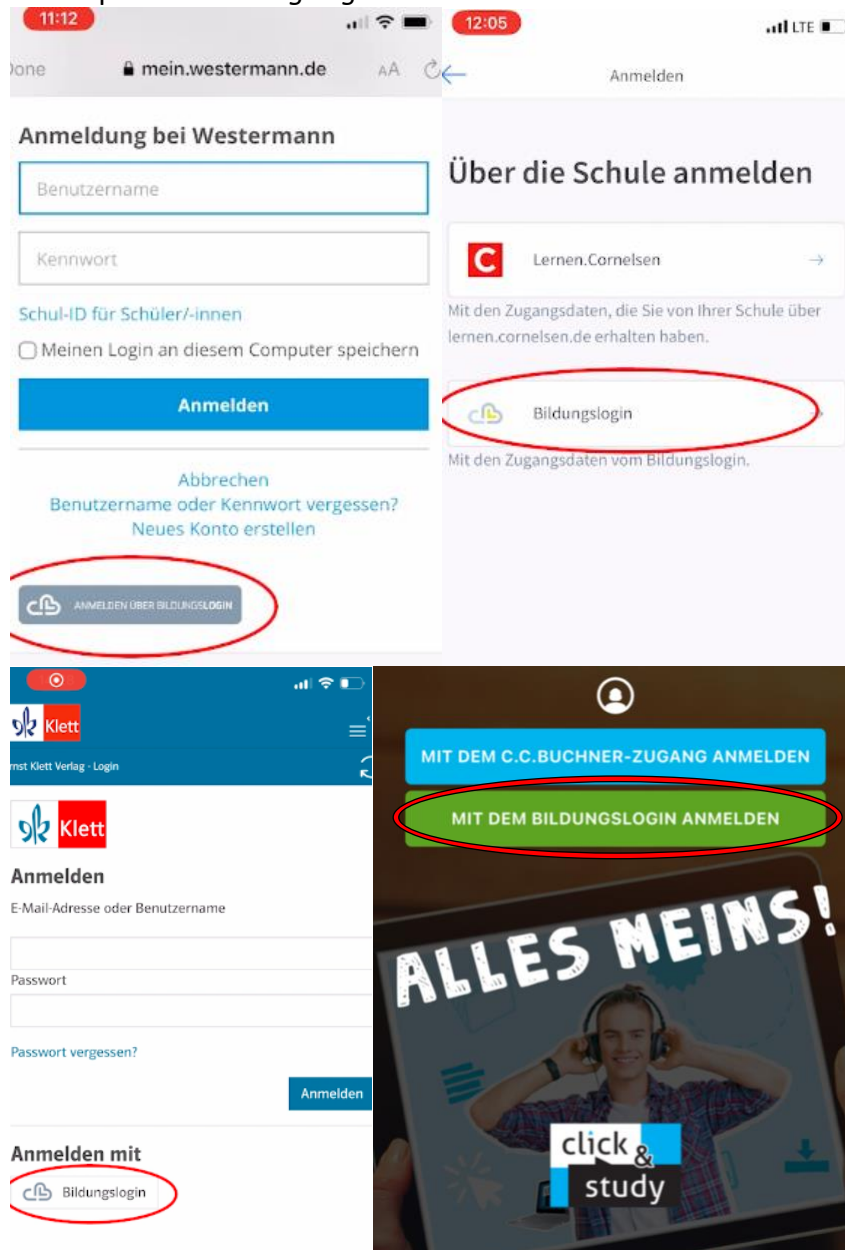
11:12

Done mein.westermann.de AA

Anmeldung bei Westermann

Benutzername

Kennwort

Schul-ID für Schüler/-innen

Meinen Login an diesem Computer speichern

Anmelden

Abbrechen
Benutzername oder Kennwort vergessen?
Neues Konto erstellen

ANMELDEN ÜBER BILDUNGSLOGIN

12:05 LTE

Anmelden

Über die Schule anmelden

Lernen.Cornelsen

Mit den Zugangsdaten, die Sie von Ihrer Schule über lernen.cornelsen.de erhalten haben.

Bildungslogin

Mit den Zugangsdaten vom Bildungslogin.

Klett

rnst Klett Verlag - Login

Klett

Anmelden

E-Mail-Adresse oder Benutzername

Passwort

Passwort vergessen?

Anmelden

Anmelden mit

Bildungslogin

MIT DEM C.C.BUCHNER-ZUGANG ANMELDEN

MIT DEM BILDUNGSLOGIN ANMELDEN

ALLES MEINS!

click & study